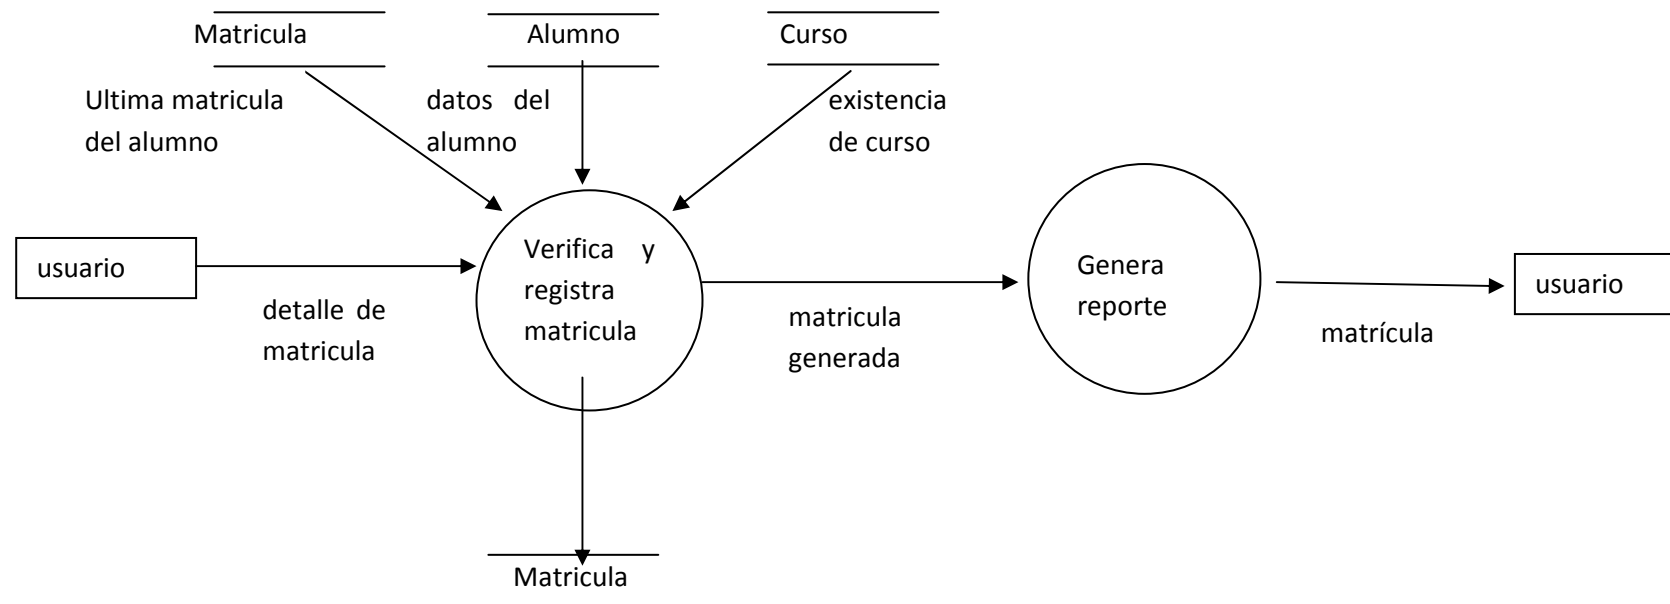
Matricula

Alumno

Curso

Ultima matricula del alumno

datos del alumno

existencia de curso

usuario

detalle de matricula

Verifica y registra matricula

matricula generada

Genera reporte

matrícula

usuario

Matricula